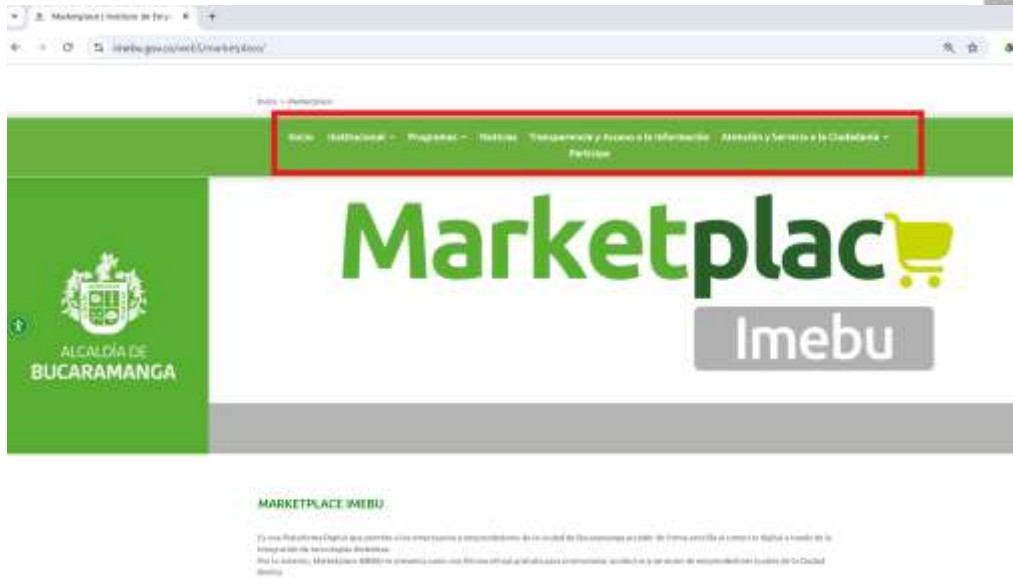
Marketplace | Instituto de Em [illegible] ×
imebu.gov.co/web5/marketplace/

Inicio > Marketplace

Inicio Institucional Programas Noticias Transparencia y Acceso a la Información Atención y Servicio a la Ciudadanía Participa

Marketplac

Imebu

ALCALDÍA DE
BUCARAMANGA

MARKETPLACE IMEBU

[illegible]
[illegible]
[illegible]
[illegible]